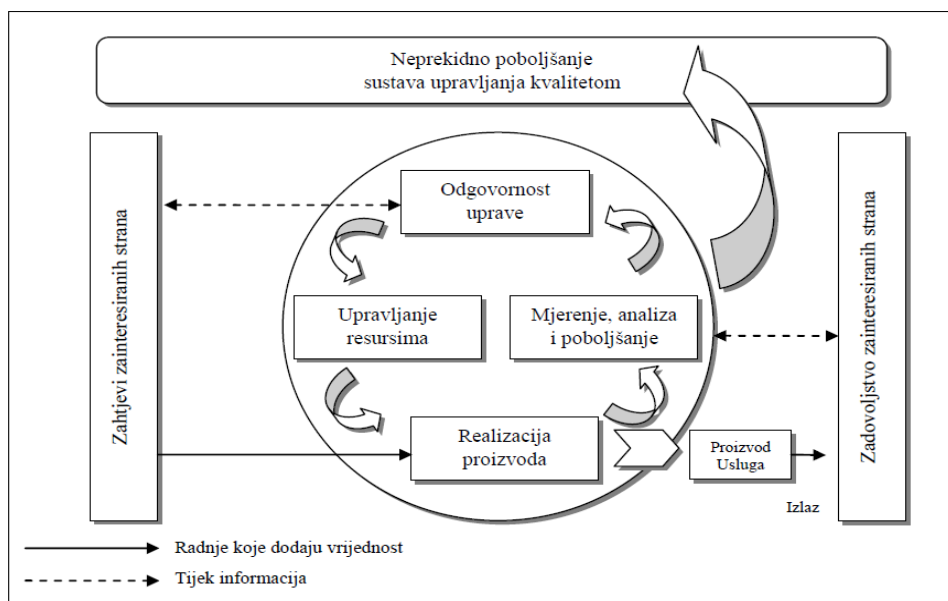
Neprekidno poboljšanje sustava upravljanja kvalitetom

Zahtjevi zainteresiranih strana

Odgovornost uprave

Upravljanje resursima

Mjerenje, analiza i poboljšanje

Realizacija proizvoda

Proizvod Usluga

Izlaz

Zadovoljstvo zainteresiranih strana

Radnje koje dodaju vrijednost

Tijek informacija